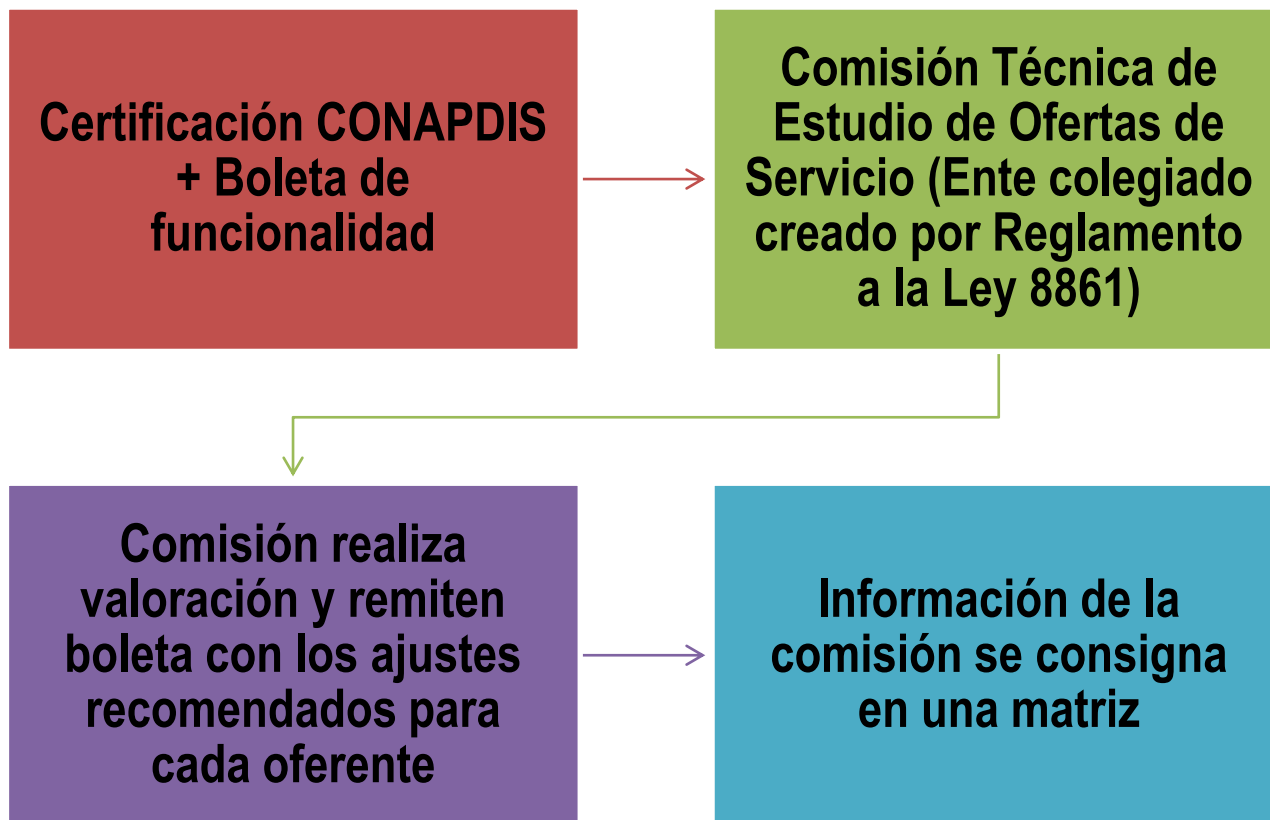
Certificación CONAPDIS + Boleta de funcionalidad

Comisión Técnica de Estudio de Ofertas de Servicio (Ente colegiado creado por Reglamento a la Ley 8861)

Comisión realiza valoración y remiten boleta con los ajustes recomendados para cada oferente

Información de la comisión se consigna en una matriz